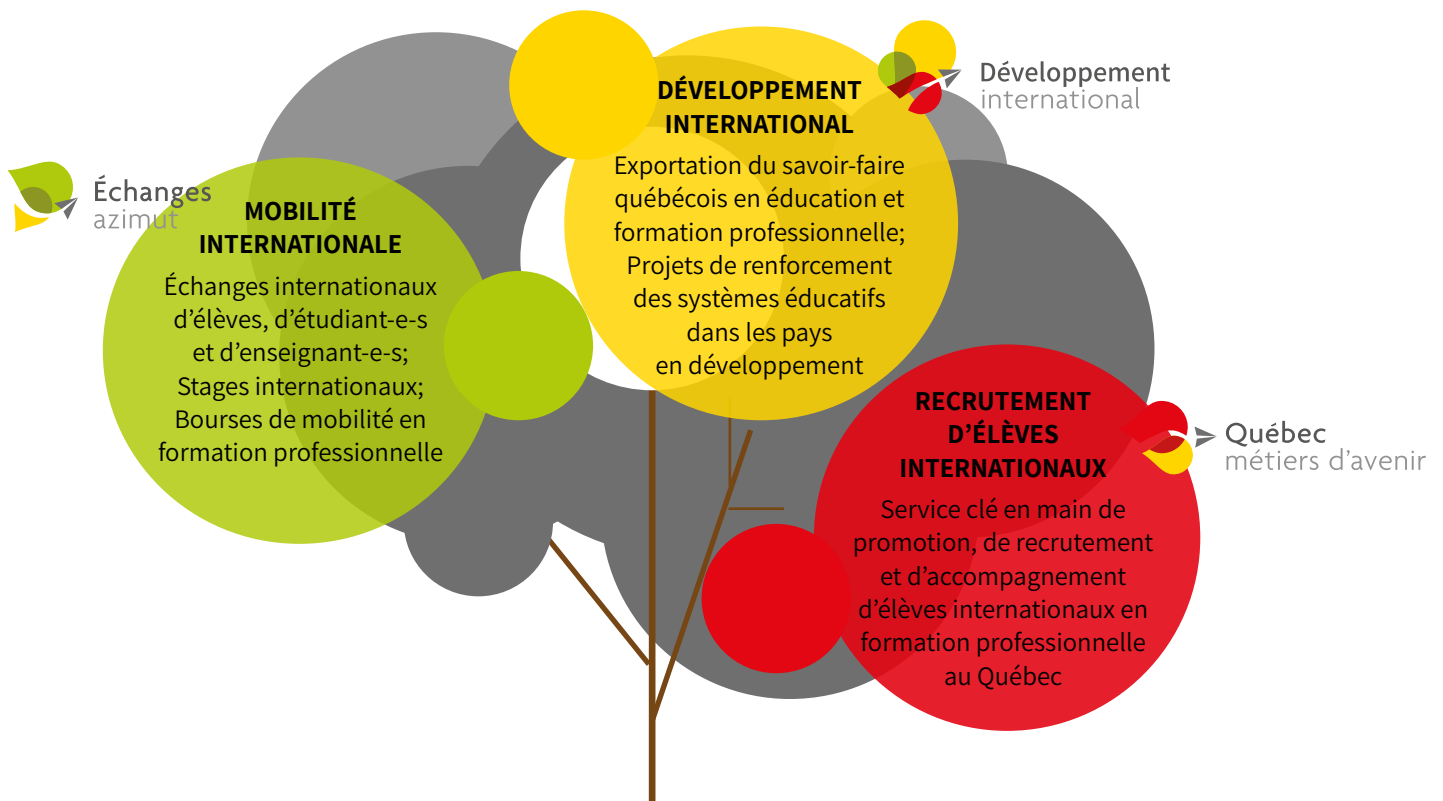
Échanges azimut

MOBILITÉ INTERNATIONALE

Échanges internationaux d'élèves, d'étudiant-e-s et d'enseignant-e-s;
Stages internationaux;
Bourses de mobilité en formation professionnelle

DÉVELOPPEMENT INTERNATIONAL

Exportation du savoir-faire québécois en éducation et formation professionnelle;
Projets de renforcement des systèmes éducatifs dans les pays en développement

Développement international

RECRUTEMENT D'ÉLÈVES INTERNATIONAUX

Service clé en main de promotion, de recrutement et d'accompagnement d'élèves internationaux en formation professionnelle au Québec

Québec métiers d'avenir